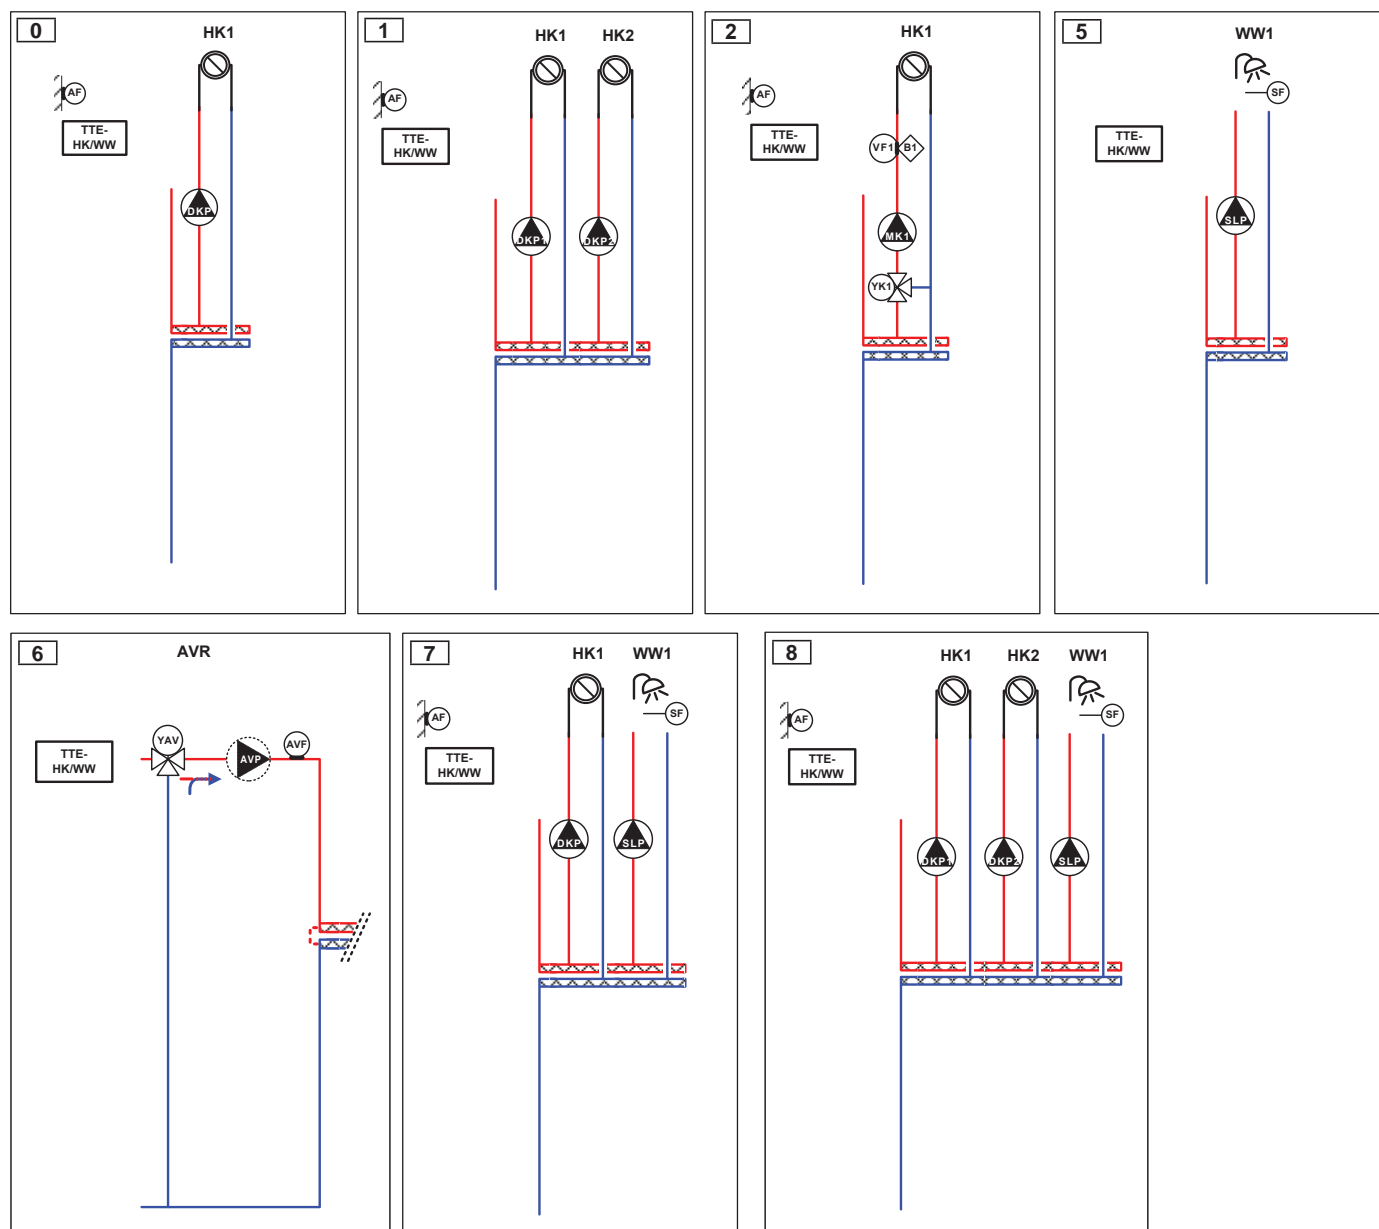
0
HK1
AF
TTE-HK/WW
DKP

1
HK1 HK2
AF
TTE-HK/WW
DKP1 DKP2

2
HK1
AF
TTE-HK/WW
VF1 B1
MK1
YK1

5
WW1
SF
TTE-HK/WW
SLP

6
AVR
TTE-HK/WW
YAV
AVP
AVF

7
HK1 WW1
AF
SF
TTE-HK/WW
DKP SLP

8
HK1 HK2 WW1
AF
SF
TTE-HK/WW
DKP1 DKP2 SLP